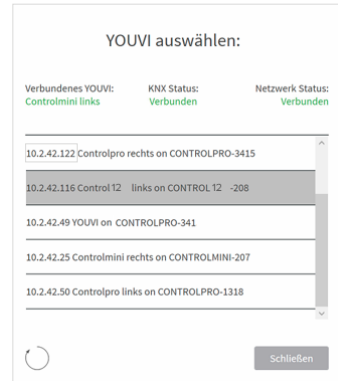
YOUVI auswählen:

Verbundenes YOUVI:
Controlmini links

KNX Status:
Verbunden

Netzwerk Status:
Verbunden

10.2.42.122 Controlpro rechts on CONTROLPRO-3415

10.2.42.116 Control 12 links on CONTROL 12 -208

10.2.42.49 YOUVI on CONTROLPRO-341

10.2.42.25 Controlmini rechts on CONTROLMINI-207

10.2.42.50 Controlpro links on CONTROLPRO-1318

Schließen